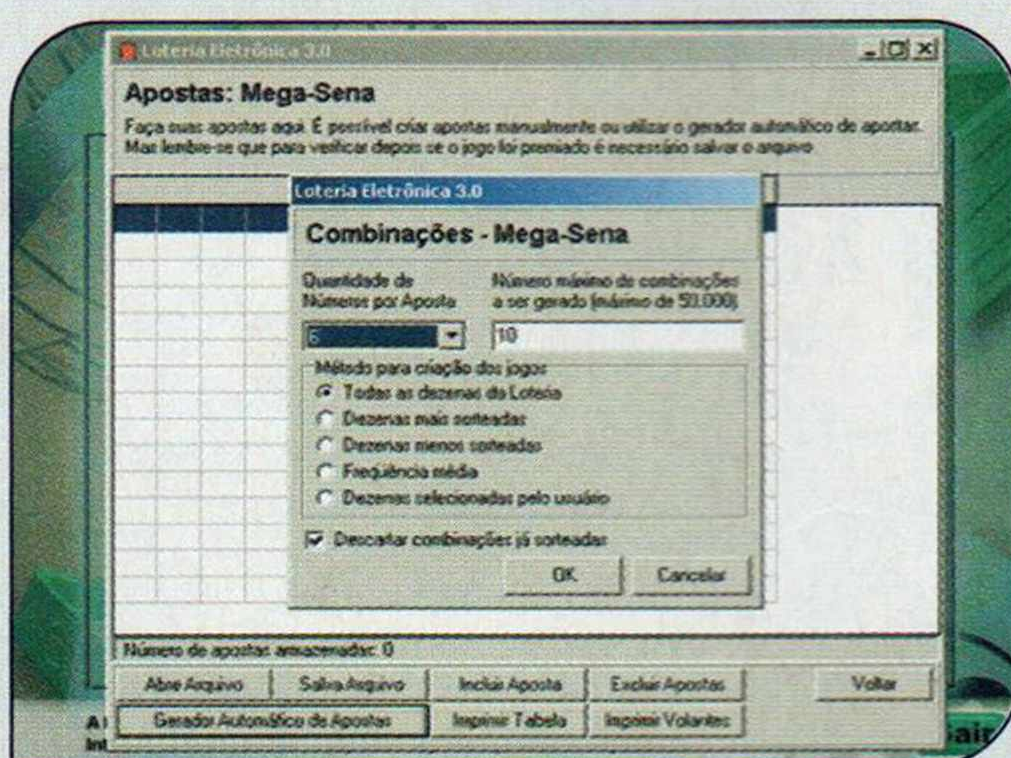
Loteria Eletrônica 3.0

Apostas: Mega-Sena

Faça suas apostas aqui. É possível criar apostas manualmente ou utilizar o gerador automático de apostar. Mas lembre-se que para verificar depois se o jogo foi premiado é necessário salvar o arquivo.

Loteria Eletrônica 3.0

Combinações - Mega-Sena

Quantidade de Números por Aposta

Número máximo de combinações a ser gerado (máximo de 50.000)

6

10

Método para criação dos jogos

Todas as dezenas da Loteria

Dezenas mais sorteadas

Dezenas menos sorteadas

Frequência média

Dezenas selecionadas pelo usuário

Descartar combinações já sorteadas

OK

Cancelar

Número de apostas armazenadas: 0

Abre Arquivo

Salva Arquivo

Incluir Aposta

Excluir Apostas

Voltar

Gerador Automático de Apostas

Imprimir Tabela

Imprimir Volantes

A

Int

Sair